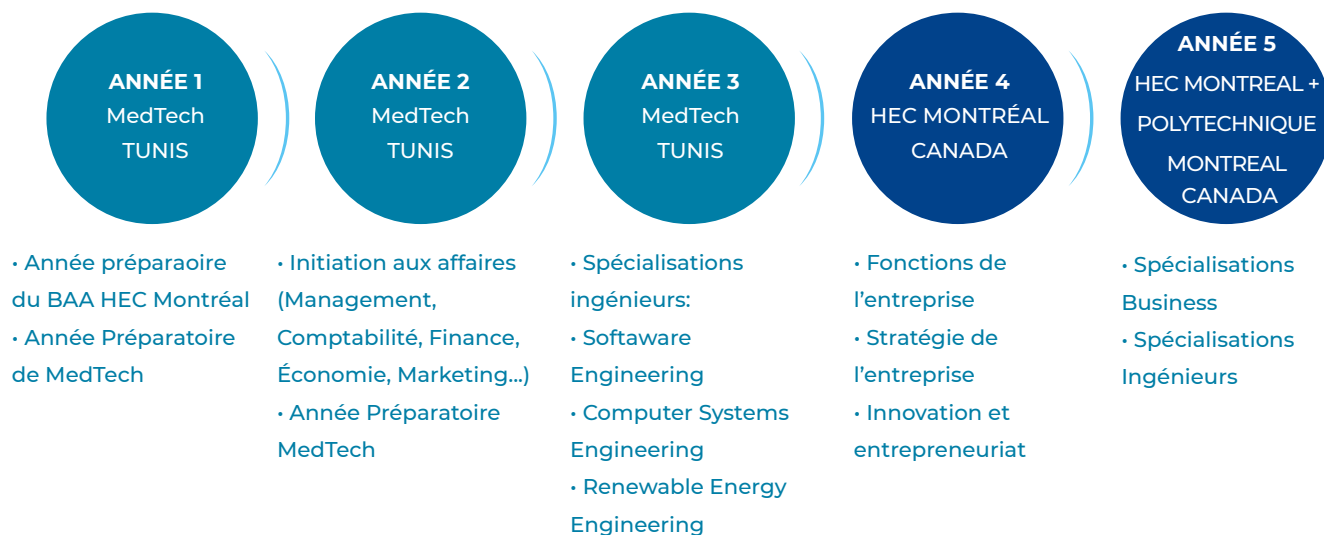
ANNÉE 1
MedTech
TUNIS

ANNÉE 2
MedTech
TUNIS

ANNÉE 3
MedTech
TUNIS

ANNÉE 4
HEC MONTRÉAL
CANADA

ANNÉE 5
HEC MONTREAL +
POLYTECHNIQUE
MONTREAL
CANADA

• Année préparaoire du BAA HEC Montréal
• Année Préparatoire de MedTech

• Initiation aux affaires (Management, Comptabilité, Finance, Économie, Marketing...)
• Année Préparatoire MedTech

• Spécialisations ingénieurs:
• Softaware Engineering
• Computer Systems Engineering
• Renewable Energy Engineering

• Fonctions de l'entreprise
• Stratégie de l'entreprise
• Innovation et entrepreneuriat

• Spécialisations Business
• Spécialisations Ingénieurs